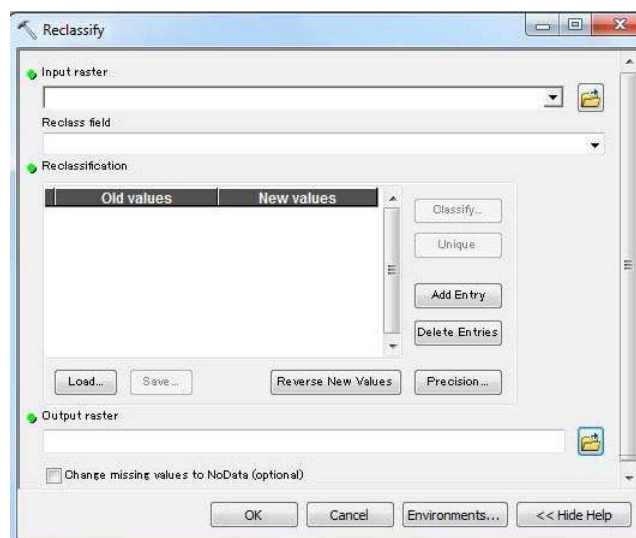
Reclassify

Input raster

Reclass field

Reclassification

| Old values | New values |
|---|---|

Classify...

Unique

Add Entry

Delete Entries

Load...

Save...

Reverse New Values

Precision...

Output raster

Change missing values to NoData (optional)

OK

Cancel

Environments...

<< Hide Help